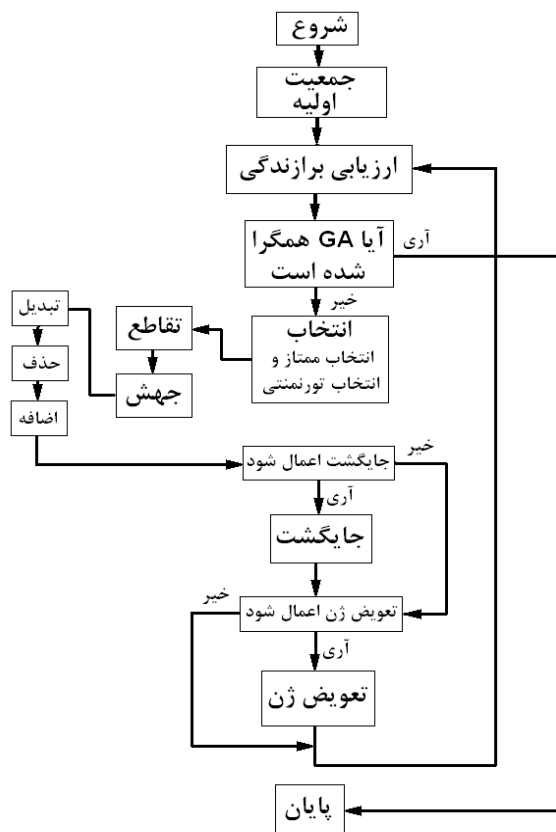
شروع

جمعیت اولیه

ارزیابی برازندگی

آیا GA همگرا شده است

آری

خیر

انتخاب
انتخاب ممتاز و انتخاب تورنمنتی

تقاطع

جهش

تبدیل

حذف

اضافه

جایگشت اعمال شود

خیر

آری

جایگشت

تعویض ژن اعمال شود

خیر

آری

تعویض ژن

پایان